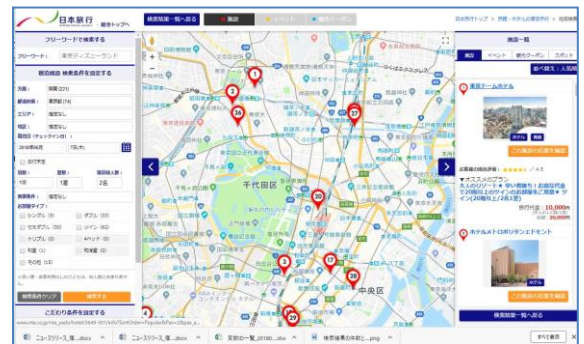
日本旅行 総合トップへ

検索結果一覧へ戻る

施設

イベント

観光クーポン

宿泊トップ > 宿泊・ホテルの周辺予約 > 地図検索

フリーワードで検索する

フリーワード： 東京ディズニーランド

宿泊施設 検索条件を指定する

方面： 関東(221)

都道府県： 東京都(74)

エリア： 指定なし

地区： 指定なし

宿泊日(チェックイン日)

2018年4月 7日(土)

日付未定

泊数： 室数： 1室あたり人数：

1泊 1室 2名

料金指定： 指定なし

お部屋タイプ：

シングル (9) ダブル (53)

セミダブル (33) ツイン (62)

トリプル (5) 4ベッド (0)

和室 (1) 和洋室 (0)

その他 (12)

検索条件クリア 検索する

こだわり条件を指定する

千代田区

中央区

施設一覧

施設 イベント 観光クーポン スポット

並べ替え：人気順

東京ドームホテル

お客様の総合評価：★★★★ 4.3

▼オススメのプラン

大人のリゾート★ 早い者勝ち！お得な料金で20階以上のデラックス客室をご用意★ツイン(20階以上/2名1室)

旅行代金：10,000円

この施設の空室を確認

ホテルメトロポリタンエドモント

この施設の空室を確認

検索結果一覧へ戻る

ニュースリリース_場....docx

ニュースリリース_場....docx

宿泊の一覧_20180....xlsx

検索結果3休修正...png

すべて表示